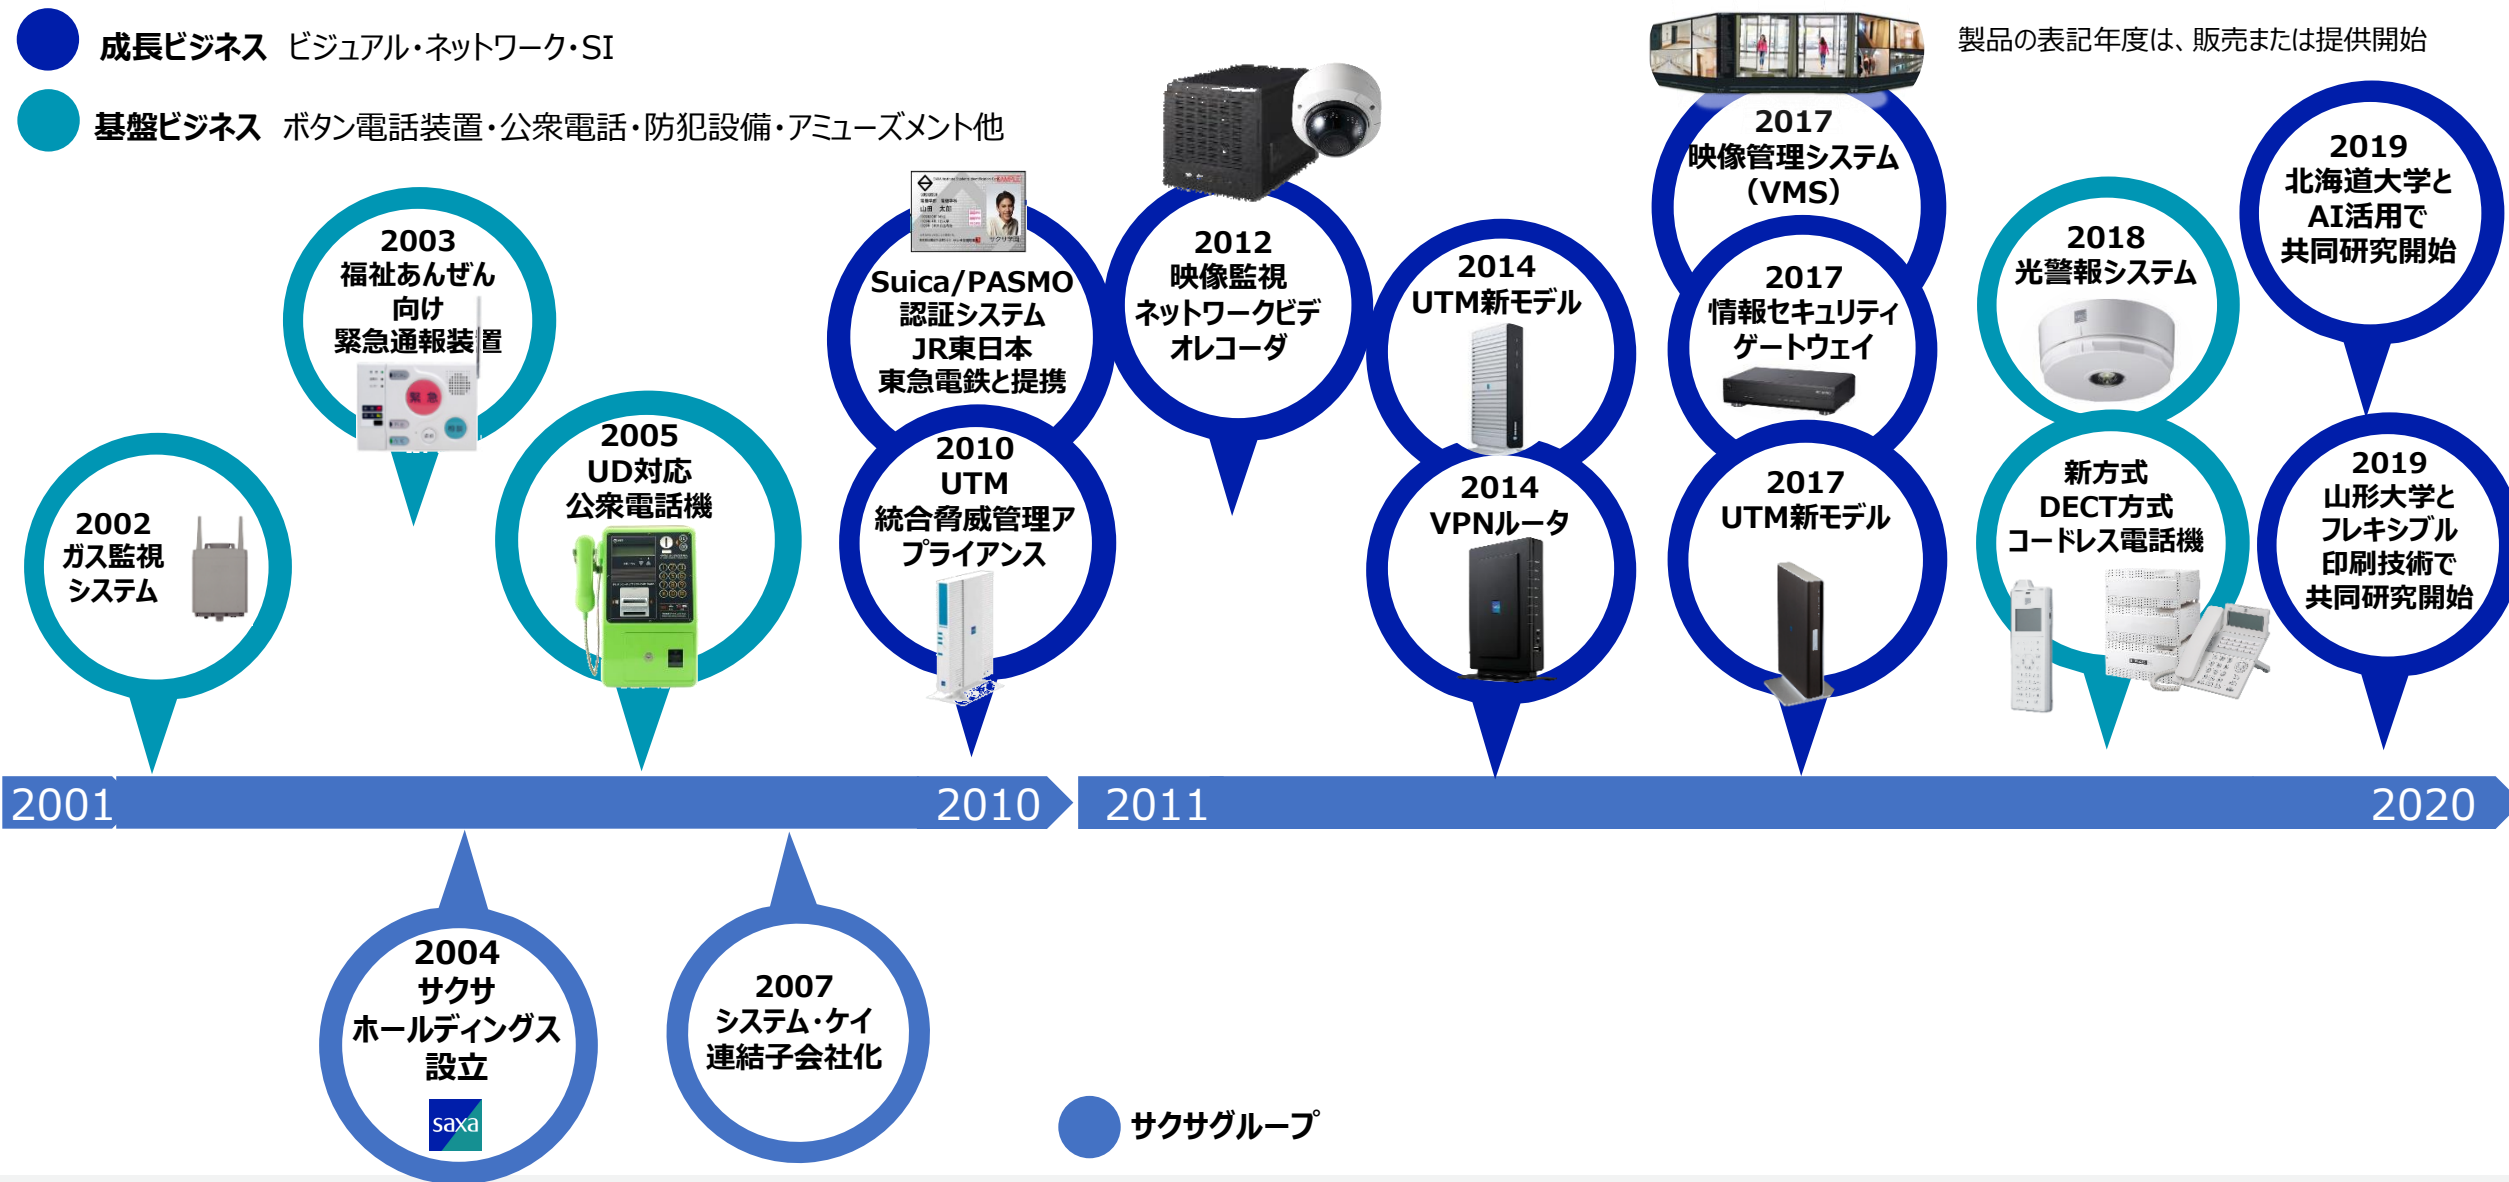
成長ビジネス ビジュアル・ネットワーク・SI

基盤ビジネス ボタン電話装置・公衆電話・防犯設備・アミューズメント他

製品の表記年度は、販売または提供開始

2002
ガス監視
システム

2003
福祉あんぜん
向け
緊急通報装置

2005
UD対応
公衆電話機

Suica/PASMO
認証システム
JR東日本
東急電鉄と提携

2010
UTM
統合脅威管理アプライアンス

2012
映像監視
ネットワークビデオレコーダ

2014
UTM新モデル

2014
VPNルータ

2017
映像管理システム
（VMS）

2017
情報セキュリティゲートウェイ

2017
UTM新モデル

2018
光警報システム

新方式
DECT方式
コードレス電話機

2019
北海道大学と
AI活用で
共同研究開始

2019
山形大学と
フレキシブル
印刷技術で
共同研究開始

2001 2010 2011 2020

2004
サクサ
ホールディングス
設立

saxa

2007
システム・ケイ
連結子会社化

サクサグループ